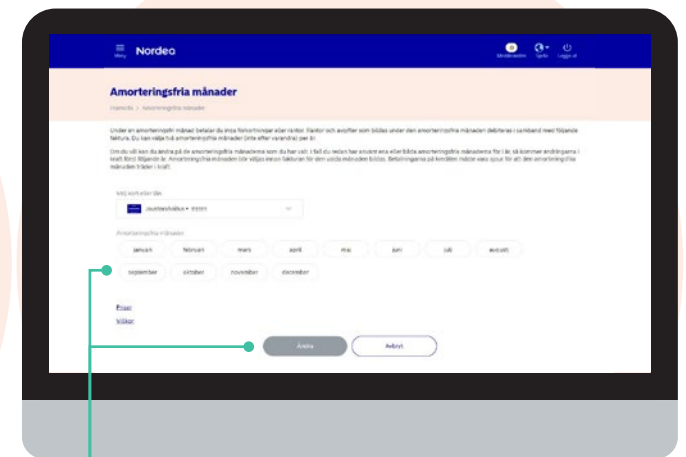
Meny Nordea

Meddelanden Språk Logga ut

Amorteringsfria månader

Hemsida > Amorteringsfria månader

Under en amorteringsfri månad betalar du inga fakturor i januari. Räntor och avgifter som bildas under den amorteringsfria månaden debiteras i samband med följande faktura. Du kan välja två amorteringsfria månader (inte efter varandra) per år.

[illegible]

Välj kort eller lån

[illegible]

Amorteringsfria månader

januari februari mars april maj juni juli augusti

september oktober november december

Priser

Villkor

Ändra Avbryt